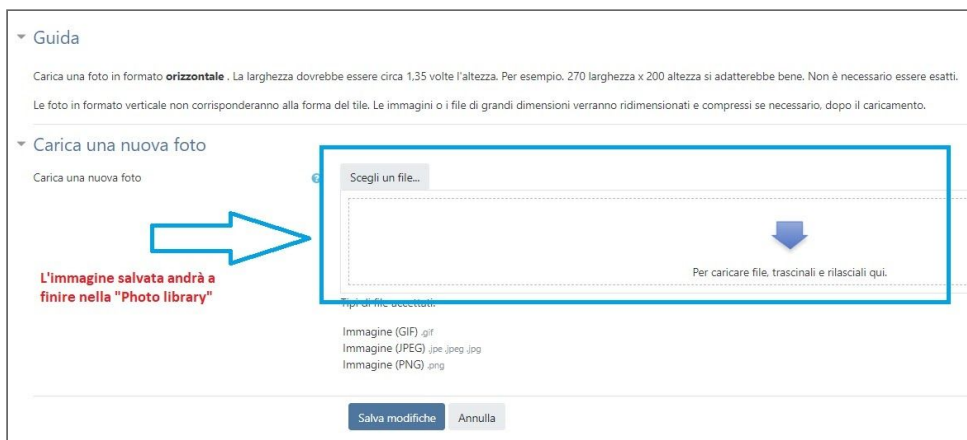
Guida

Carica una foto in formato **orizzontale** . La larghezza dovrebbe essere circa 1,35 volte l'altezza. Per esempio. 270 larghezza x 200 altezza si adatterebbe bene. Non è necessario essere esatti.

Le foto in formato verticale non corrisponderanno alla forma del tile. Le immagini o i file di grandi dimensioni verranno ridimensionati e compressi se necessario, dopo il caricamento.

Carica una nuova foto

Carica una nuova foto

Scegli un file...

Per caricare file, trascinali e rilasciali qui.

L'immagine salvata andrà a finire nella "Photo library"

Tipi di file accettati:

Immagine (GIF) .gif
Immagine (JPEG) .jpe .jpeg .jpg
Immagine (PNG) .png

Salva modifiche Annulla